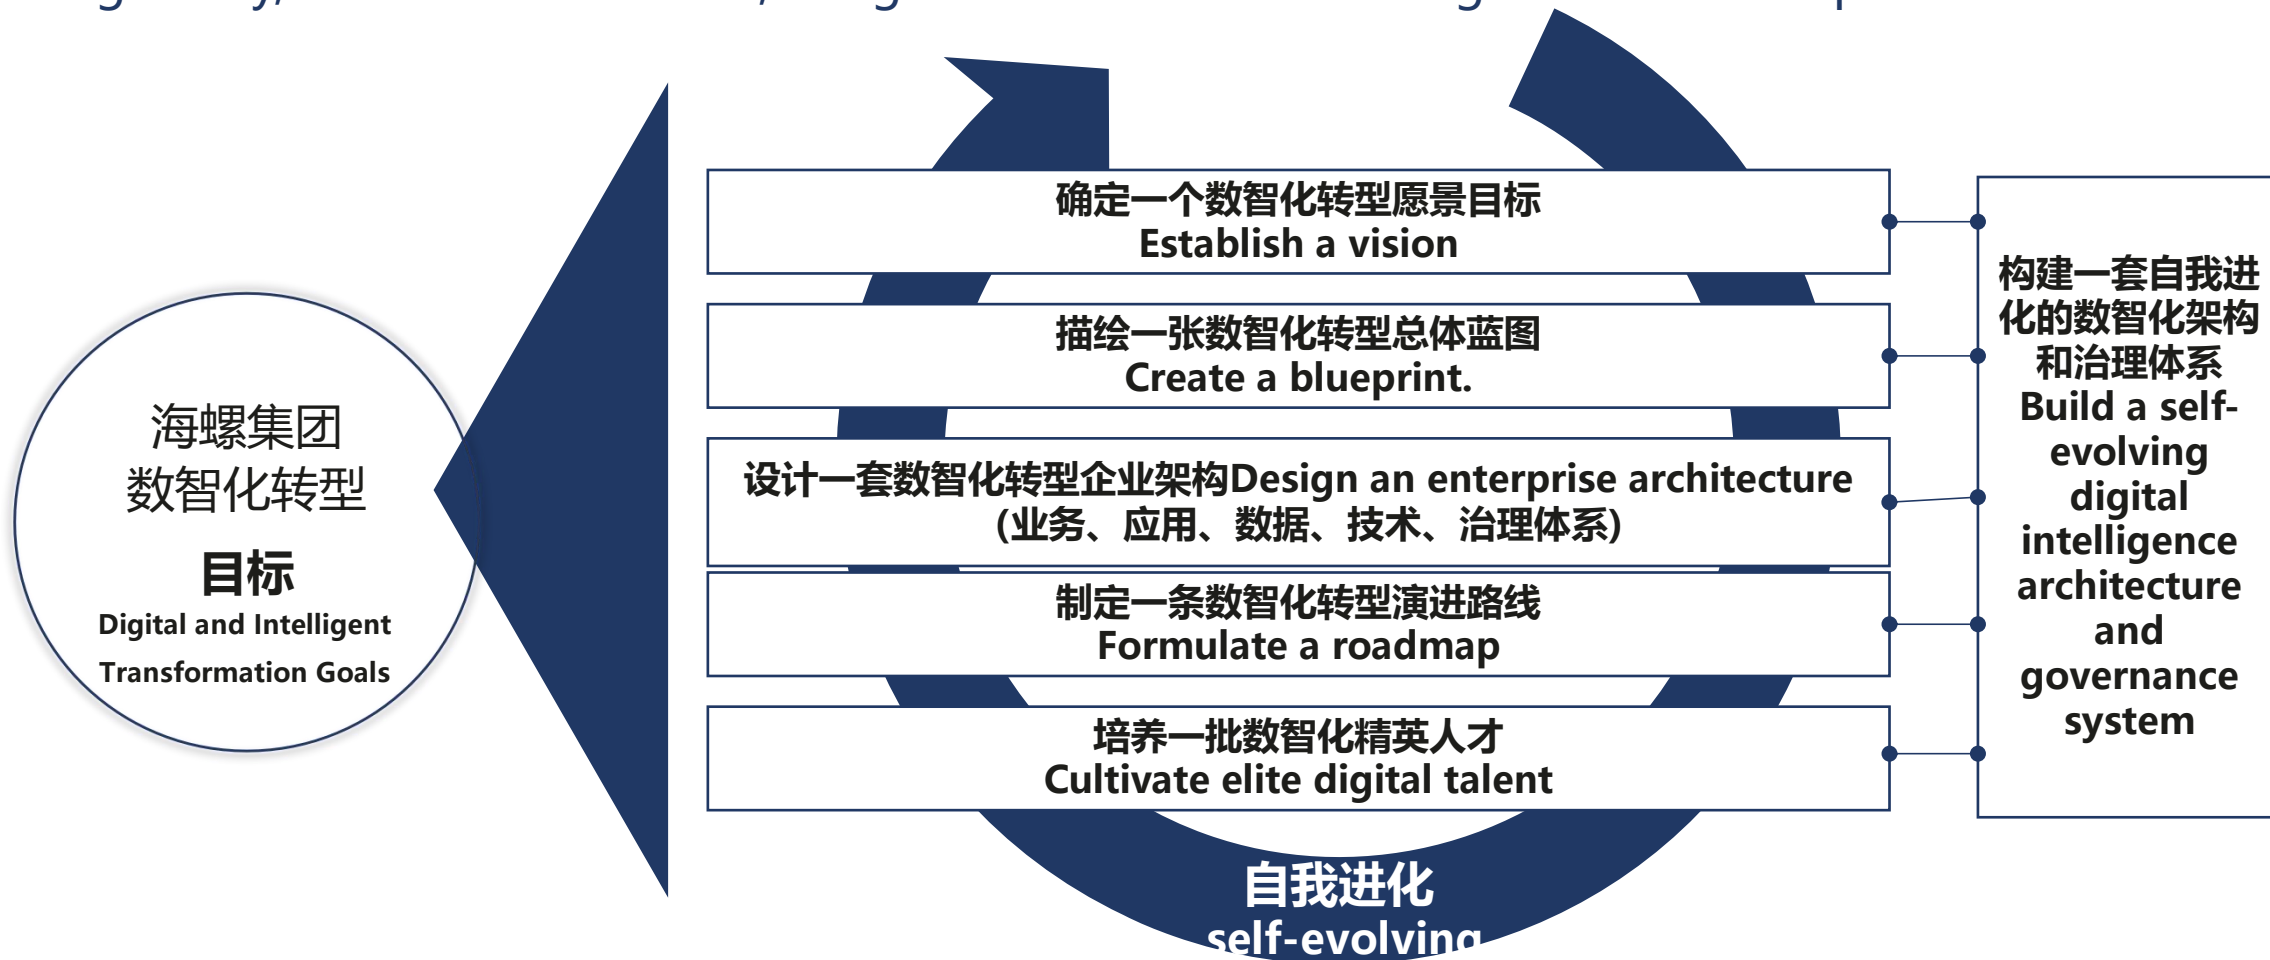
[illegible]

海螺集团
数智化转型
目标
Digital and Intelligent Transformation Goals

确定一个数智化转型愿景目标
Establish a vision

描绘一张数智化转型总体蓝图
Create a blueprint.

设计一套数智化转型企业架构Design an enterprise architecture
(业务、应用、数据、技术、治理体系)

制定一条数智化转型演进路线
Formulate a roadmap

培养一批数智化精英人才
Cultivate elite digital talent

构建一套自我进化的数智化架构和治理体系
Build a self-evolving digital intelligence architecture and governance system

自我进化
self-evolving